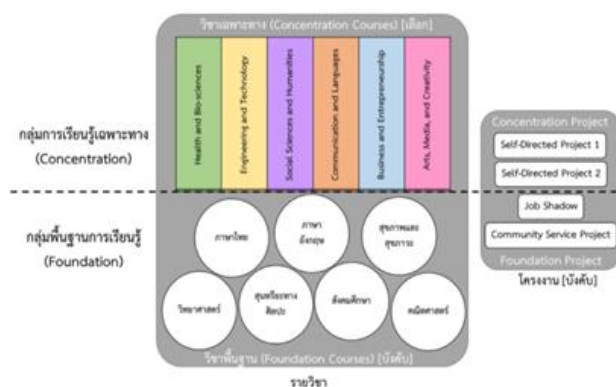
วิชาเฉพาะทาง (Concentration Courses) [เลือก]

Health and Bio-sciences

Engineering and Technology

Social Sciences and Humanities

Communication and Languages

Business and Entrepreneurship

Arts, Media, and Creativity

กลุ่มการเรียนรู้เฉพาะทาง (Concentration)

กลุ่มพื้นฐานการเรียนรู้ (Foundation)

ภาษาไทย

ภาษาอังกฤษ

สุขภาพและสุขภาวะ

วิทยาศาสตร์

สุนทรียะทางศิลปะ

สังคมศึกษา

คณิตศาสตร์

วิชาพื้นฐาน (Foundation Courses) [บังคับ]

รายวิชา

Concentration Project

Self-Directed Project 1

Self-Directed Project 2

Job Shadow

Community Service Project

Foundation Project

โครงงาน [บังคับ]